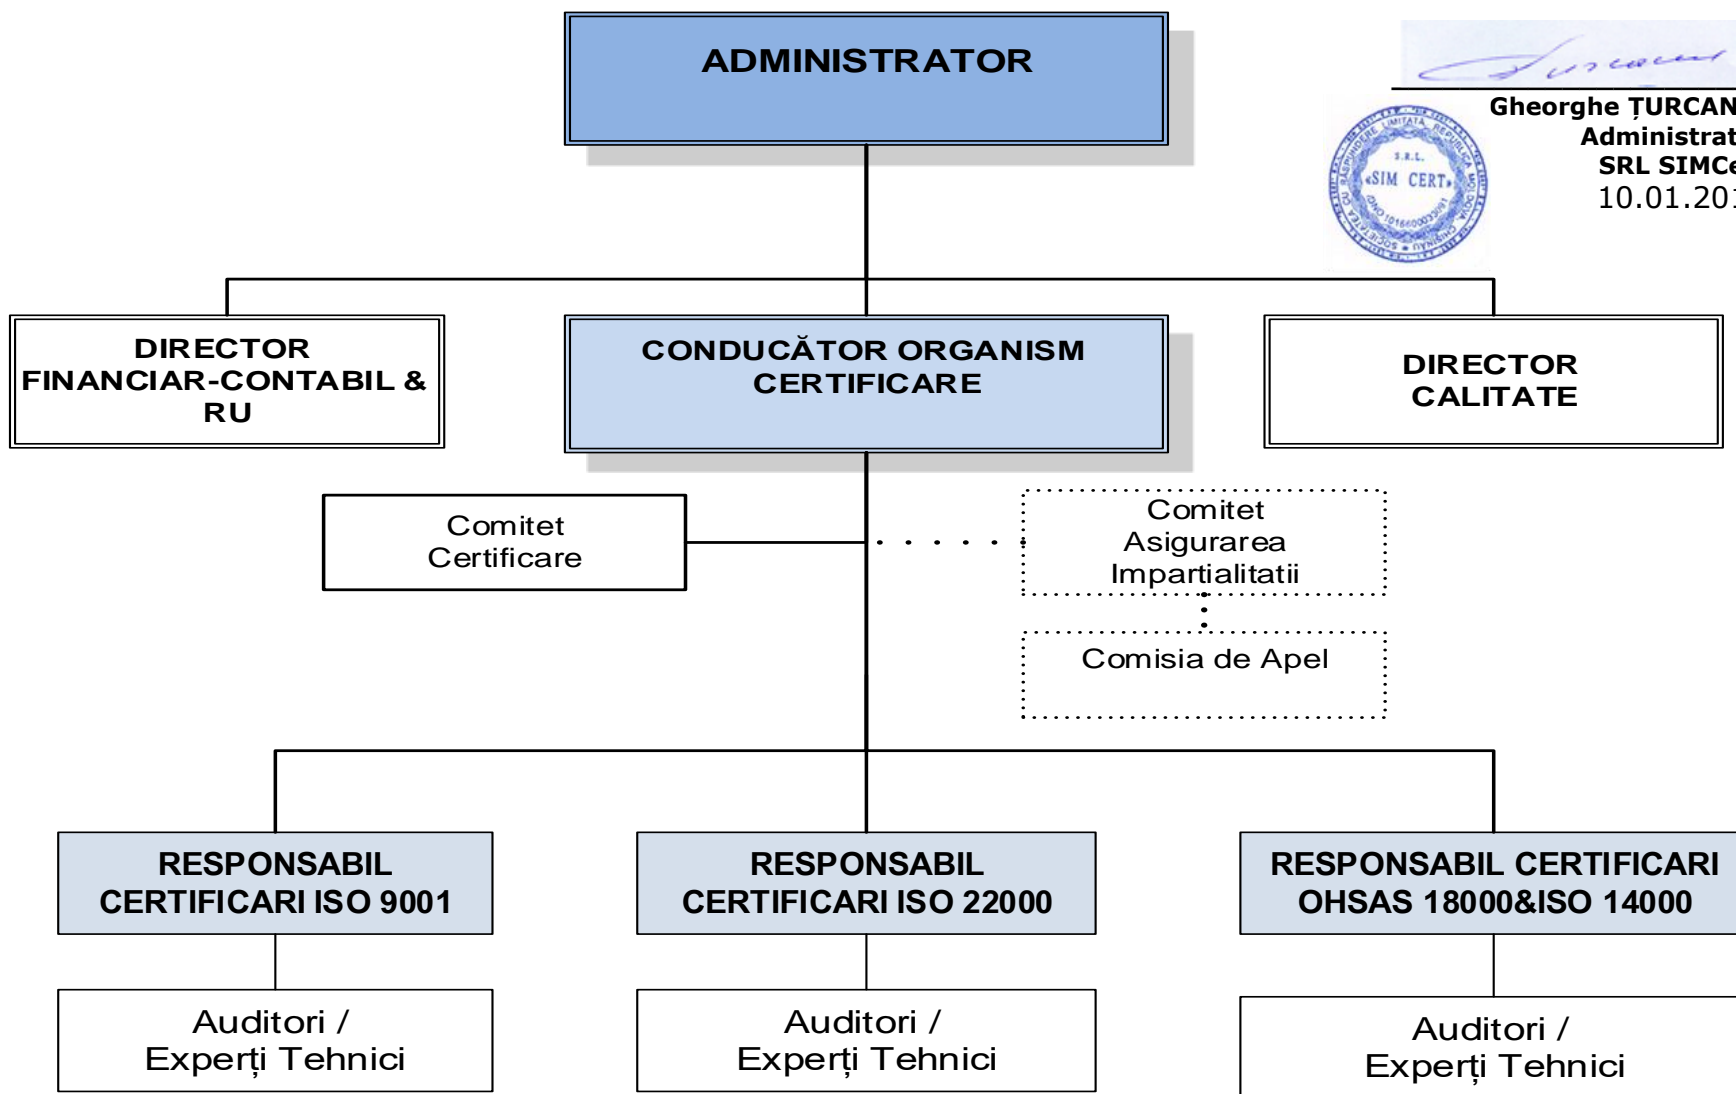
ADMINISTRATOR

Gheorghe ȚURCAN
Administrat
SRL SIMCe
10.01.201

S.R.L. «SIM CERT»

DIRECTOR FINANCIAR-CONTABIL & RU

CONDUCĂTOR ORGANISM CERTIFICARE

DIRECTOR CALITATE

Comitet Certificare

Comitet Asigurarea Impartialitatii

Comisia de Apel

RESPONSABIL CERTIFICARI ISO 9001

RESPONSABIL CERTIFICARI ISO 22000

RESPONSABIL CERTIFICARI OHSAS 18000&ISO 14000

Auditori / Experți Tehnici

Auditori / Experți Tehnici

Auditori / Experți Tehnici